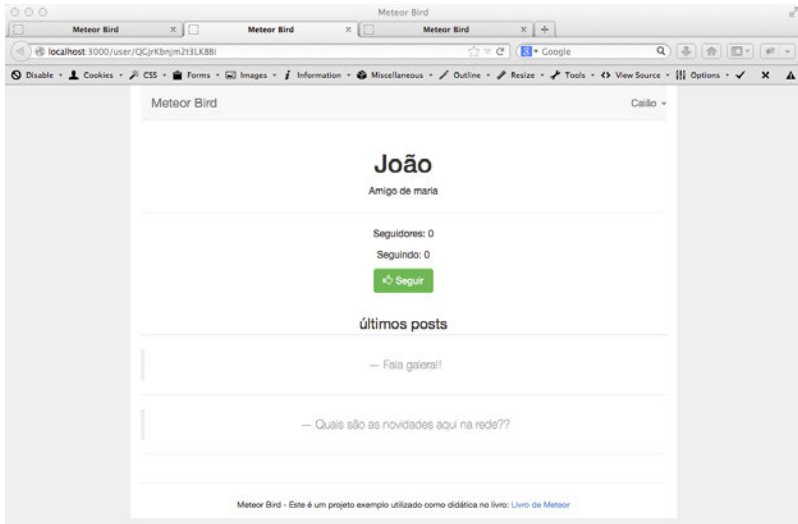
Meteor Bird

Meteor Bird
Meteor Bird
Meteor Bird

localhost:3000/user/QCjrKbnjm2t3LK8Bi

Google

Disable · Cookies · CSS · Forms · Images · Information · Miscellaneous · Outline · Resize · Tools · View Source · Options ·

Meteor Bird
Caião

João

Amigo de maria

Seguidores: 0

Seguindo: 0

Seguir

últimos posts

— Fala galera!!

— Quais são as novidades aqui na rede??

Meteor Bird - Este é um projeto exemplo utilizado como didática no livro: Livro de Meteor